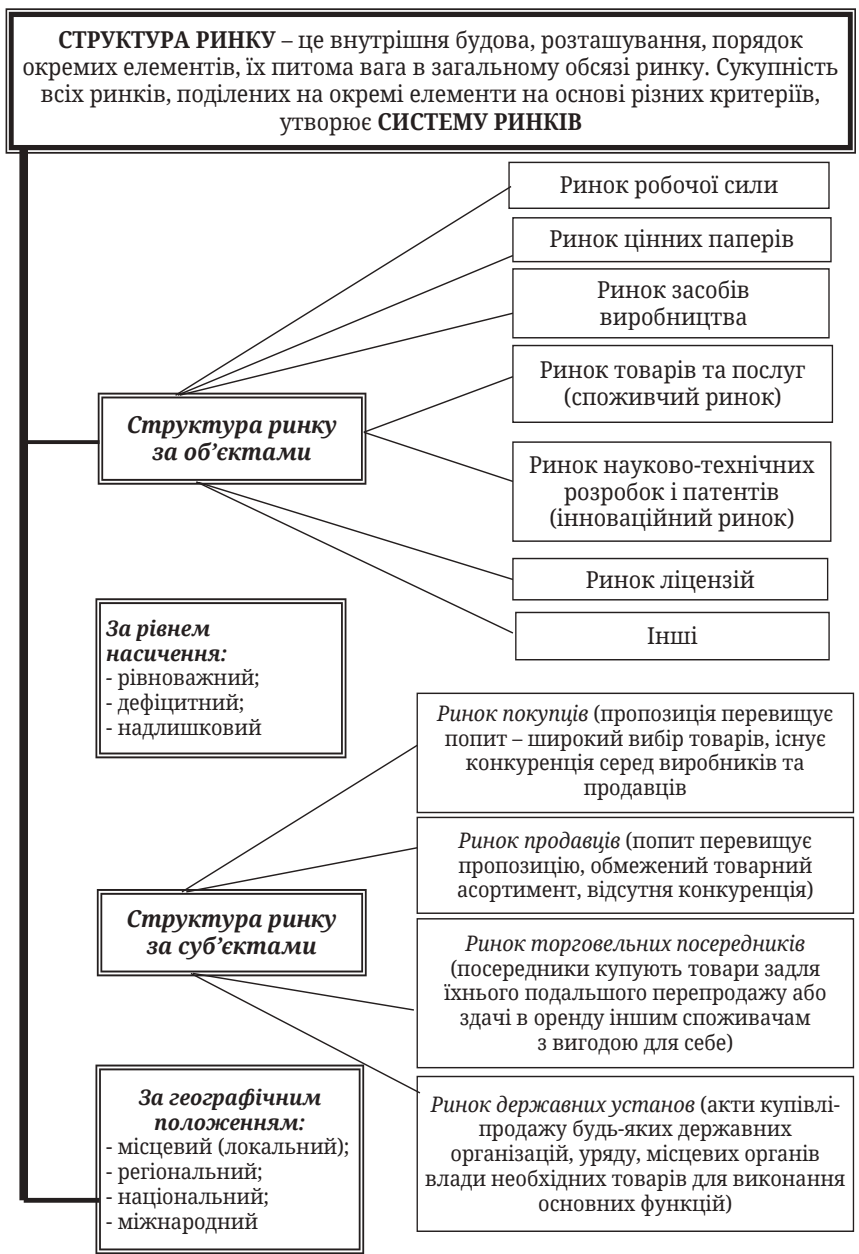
**СТРУКТУРА РИНКУ** – це внутрішня будова, розташування, порядок окремих елементів, їх питома вага в загальному обсязі ринку. Сукупність всіх ринків, поділених на окремі елементи на основі різних критеріїв, утворює **СИСТЕМУ РИНКІВ**

Ринок робочої сили

Ринок цінних паперів

Ринок засобів виробництва

Ринок товарів та послуг (споживчий ринок)

*Структура ринку за об'єктами*

Ринок науково-технічних розробок і патентів (інноваційний ринок)

Ринок ліцензій

Інші

*За рівнем насичення:*
- рівноважний;
- дефіцитний;
- надлишковий

*Ринок покупців* (пропозиція перевищує попит – широкий вибір товарів, існує конкуренція серед виробників та продавців

*Ринок продавців* (попит перевищує пропозицію, обмежений товарний асортимент, відсутня конкуренція)

*Структура ринку за суб'єктами*

*Ринок торговельних посередників* (посередники купують товари задля їхнього подальшого перепродажу або здачі в оренду іншим споживачам з вигодою для себе)

*За географічним положенням:*
- місцевий (локальний);
- регіональний;
- національний;
- міжнародний

*Ринок державних установ* (акти купівлі-продажу будь-яких державних організацій, уряду, місцевих органів влади необхідних товарів для виконання основних функцій)